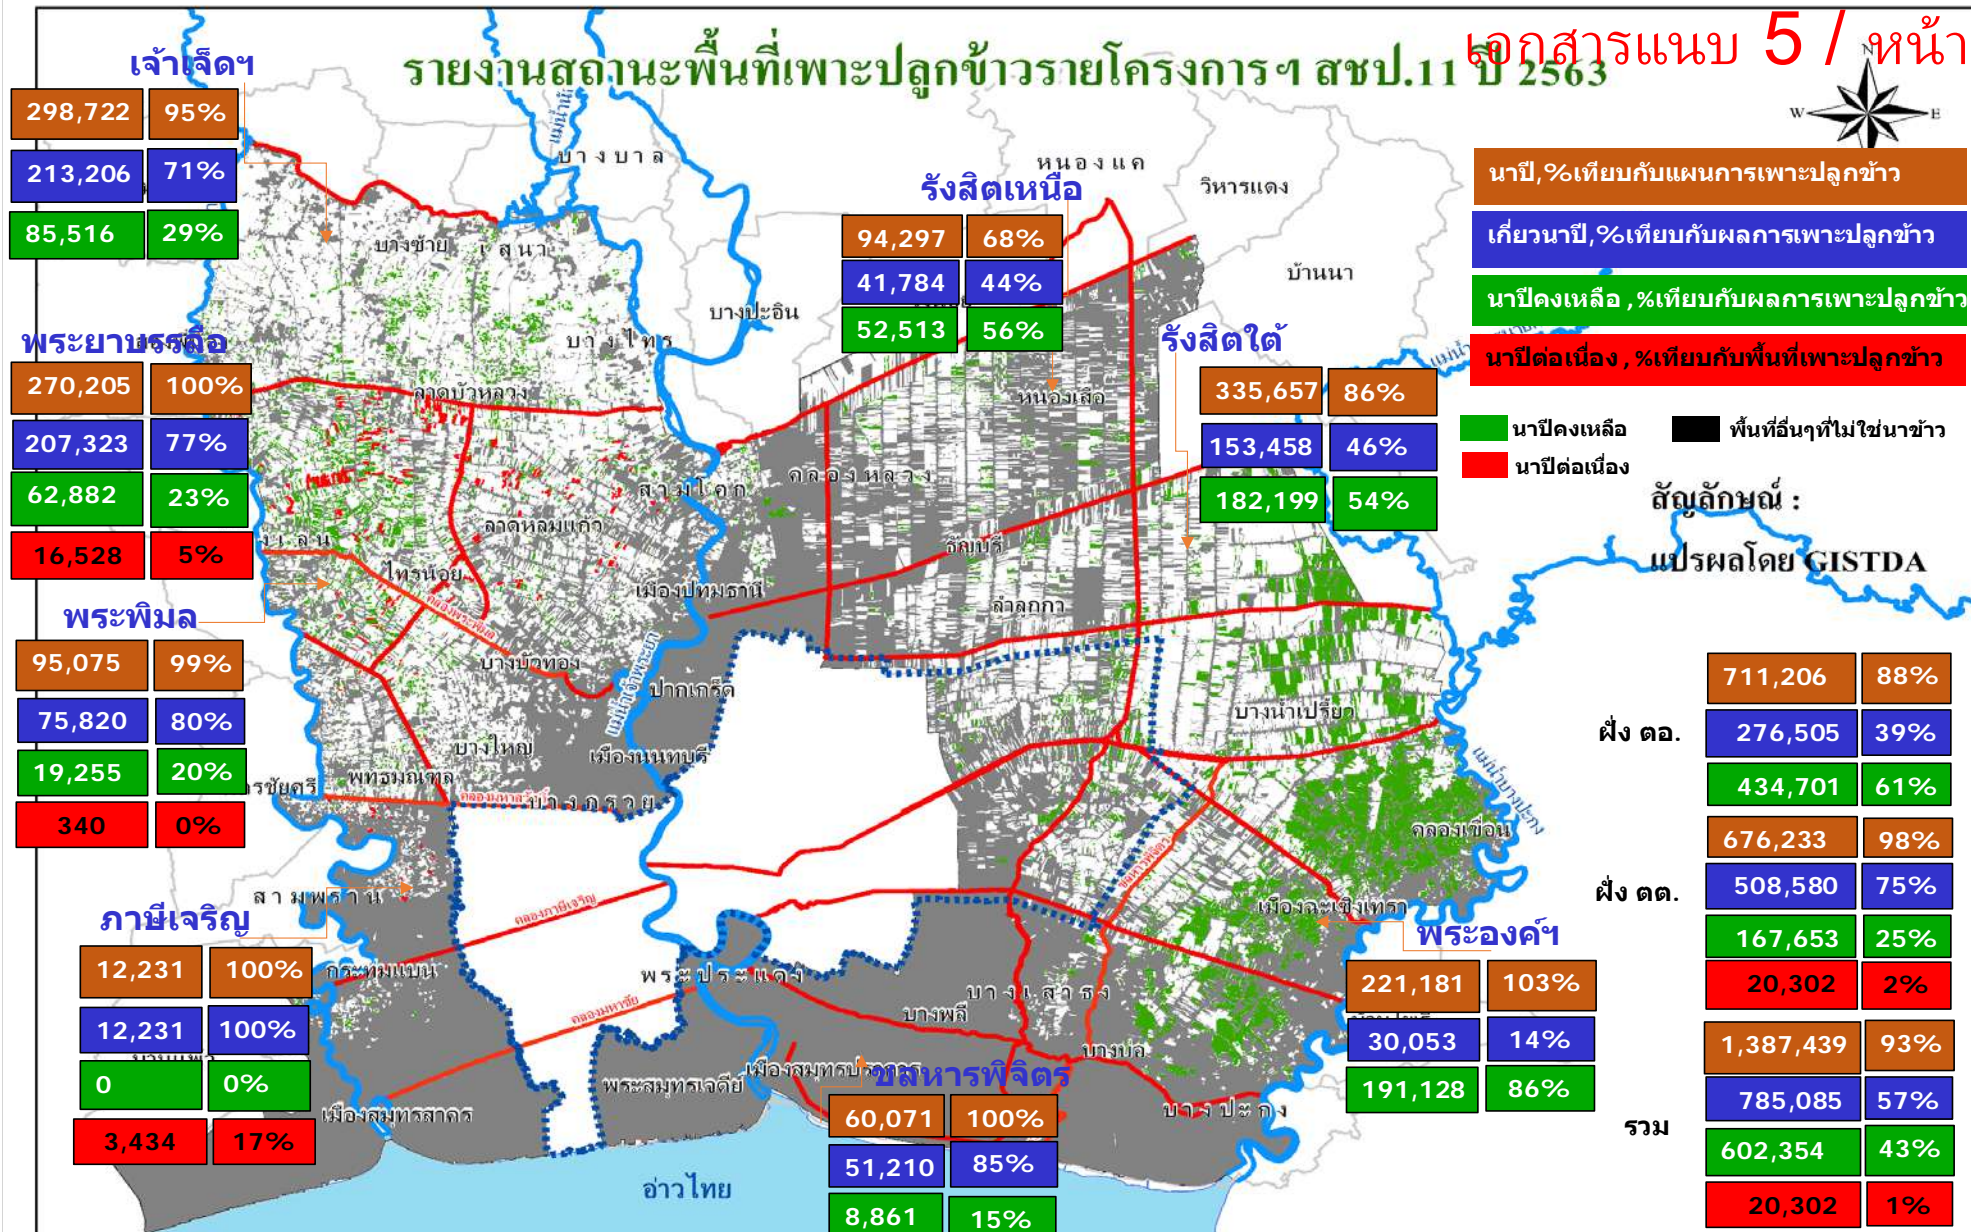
รายงานสถานะพื้นที่เพาะปลูกข้าวรายโครงการฯ สชป.11 ปี 2563

เอกสารแนบ 5 / หน้า

เจ้าเจ็ดฯ

| 298,722 | 95% |
|---|---|
| 213,206 | 71% |
| 85,516 | 29% |

พระยาบรรลือ

| 270,205 | 100% |
|---|---|
| 207,323 | 77% |
| 62,882 | 23% |
| 16,528 | 5% |

พระพิมล

| 95,075 | 99% |
|---|---|
| 75,820 | 80% |
| 19,255 | 20% |
| 340 | 0% |

ภาษีเจริญ

| 12,231 | 100% |
|---|---|
| 12,231 | 100% |
| 0 | 0% |
| 3,434 | 17% |

รังสิตเหนือ

| 94,297 | 68% |
|---|---|
| 41,784 | 44% |
| 52,513 | 56% |

รังสิตใต้

| 335,657 | 86% |
|---|---|
| 153,458 | 46% |
| 182,199 | 54% |

ชลหารพิจิตร

| 60,071 | 100% |
|---|---|
| 51,210 | 85% |
| 8,861 | 15% |

พระองค์ฯ

| 221,181 | 103% |
|---|---|
| 30,053 | 14% |
| 191,128 | 86% |

นาปี,%เทียบกับแผนการเพาะปลูกข้าว
เกี่ยวนาปี,%เทียบกับผลการเพาะปลูกข้าว
นาปีคงเหลือ ,%เทียบกับผลการเพาะปลูกข้าว
นาปีต่อเนื่อง , %เทียบกับพื้นที่เพาะปลูกข้าว

นาปีคงเหลือ
นาปีต่อเนื่อง
พื้นที่อื่นๆที่ไม่ใช่นาข้าว

สัญลักษณ์ :
แปรผลโดย GISTDA

ฝั่ง ตอ.

| 711,206 | 88% |
|---|---|
| 276,505 | 39% |
| 434,701 | 61% |

ฝั่ง ตต.

| 676,233 | 98% |
|---|---|
| 508,580 | 75% |
| 167,653 | 25% |
| 20,302 | 2% |

รวม

| 1,387,439 | 93% |
|---|---|
| 785,085 | 57% |
| 602,354 | 43% |
| 20,302 | 1% |

บางบาล
หนองแค
วิหารแดง
บางซ้าย
เสนา
บ้านนา
บางปะอิน
บางไทร
ลาดบัวหลวง
หนองเสือ
สามโคก
คลองหลวง
ลาดหลุมแก้ว
ธัญบุรี
ไทรน้อย
เมืองปทุมธานี
ลำลูกกา
บางบัวทอง
ปากเกร็ด
บางน้ำเปรี้ยว
บางใหญ่
เมืองนนทบุรี
พุทธมณฑล
บางกรวย
คลองเขื่อน
สามพราน
เมืองฉะเชิงเทรา
กระทุ่มแบน
พระประแดง
บางเสาธง
บางพลี
บางบ่อ
พระสมุทรเจดีย์
เมืองสมุทรปราการ
เมืองสมุทรสาคร
บางปะกง
อ่าวไทย
แม่น้ำเจ้าพระยา
แม่น้ำบางปะกง
W
E
N